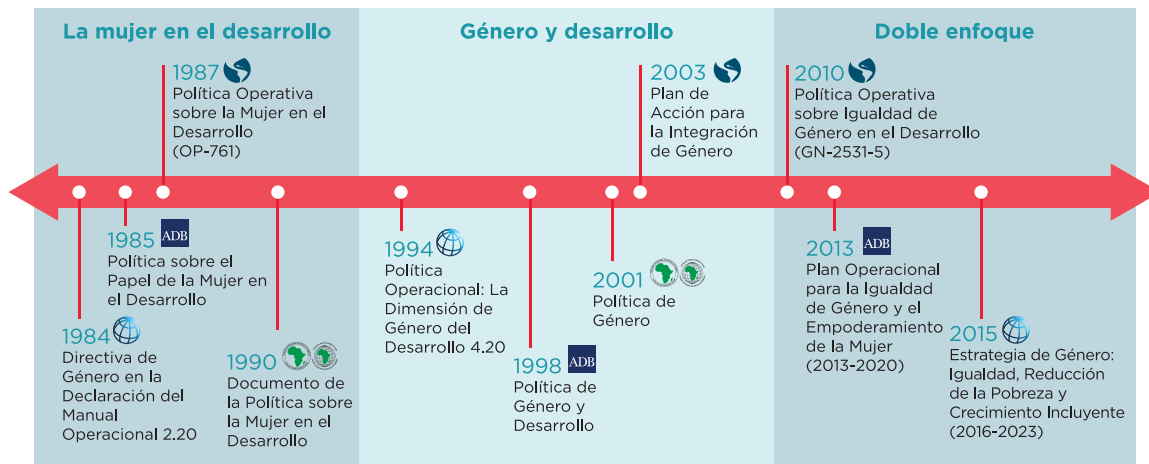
La mujer en el desarrollo

Género y desarrollo

Doble enfoque

1987
Política Operativa sobre la Mujer en el Desarrollo (OP-761)

2003
Plan de Acción para la Integración de Género

2010
Política Operativa sobre Igualdad de Género en el Desarrollo (GN-2531-5)

1985 ADB
Política sobre el Papel de la Mujer en el Desarrollo

1984
Directiva de Género en la Declaración del Manual Operacional 2.20

1990
Documento de la Política sobre la Mujer en el Desarrollo

1994
Política Operacional: La Dimensión de Género del Desarrollo 4.20

1998 ADB
Política de Género y Desarrollo

2001
Política de Género

2013 ADB
Plan Operacional para la Igualdad de Género y el Empoderamiento de la Mujer (2013-2020)

2015
Estrategia de Género: Igualdad, Reducción de la Pobreza y Crecimiento Incluyente (2016-2023)